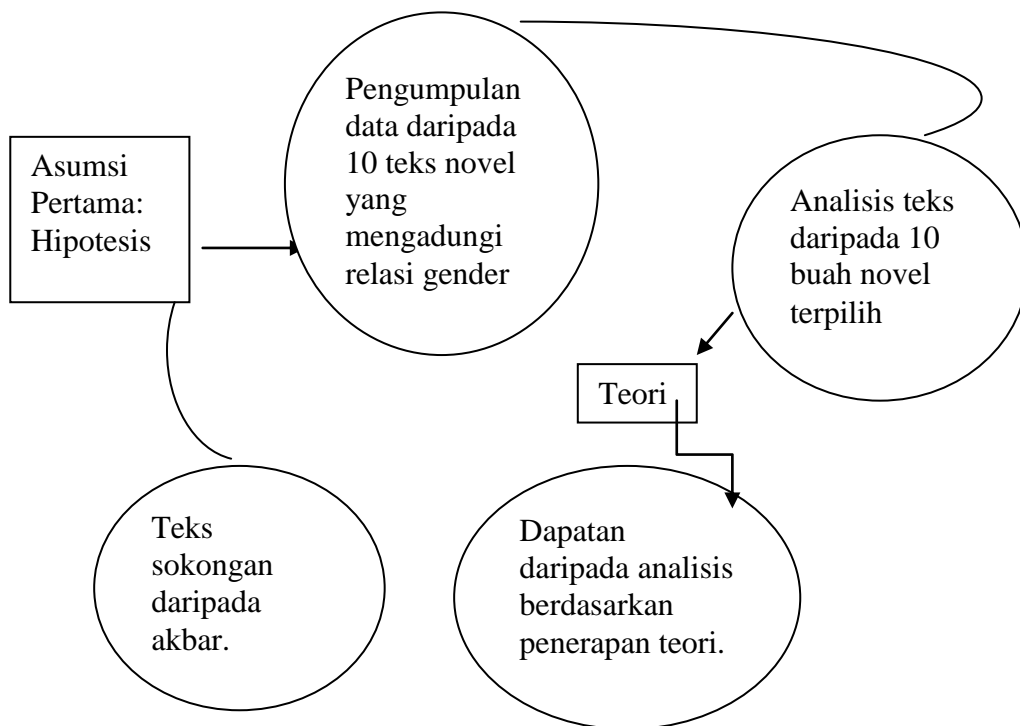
Asumsi Pertama: Hipotesis

Pengumpulan data daripada 10 teks novel yang mengadungi relasi gender

Analisis teks daripada 10 buah novel terpilih

Teori

Teks sokongan daripada akbar.

Dapatan daripada analisis berdasarkan penerapan teori.